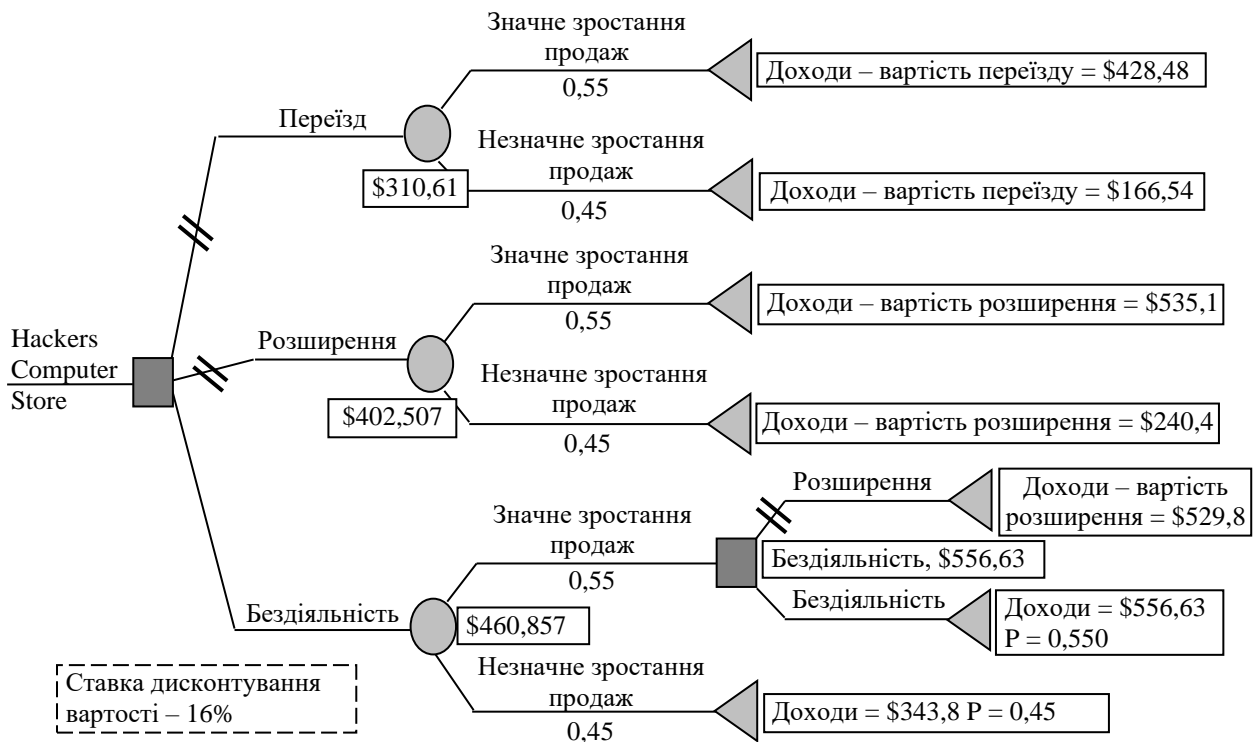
Hackers Computer Store

Переїзд

Значне зростання продаж
0,55

Доходи – вартість переїзду = \$428,48

\$310,61

Незначне зростання продаж
0,45

Доходи – вартість переїзду = \$166,54

Розширення

Значне зростання продаж
0,55

Доходи – вартість розширення = \$535,1

\$402,507

Незначне зростання продаж
0,45

Доходи – вартість розширення = \$240,4

Бездіяльність

Значне зростання продаж
0,55

Розширення

Доходи – вартість розширення = \$529,8

Бездіяльність, \$556,63

Бездіяльність

Доходи = \$556,63
P = 0,550

\$460,857

Незначне зростання продаж
0,45

Доходи = \$343,8 P = 0,45

Ставка дисконтування вартості – 16%